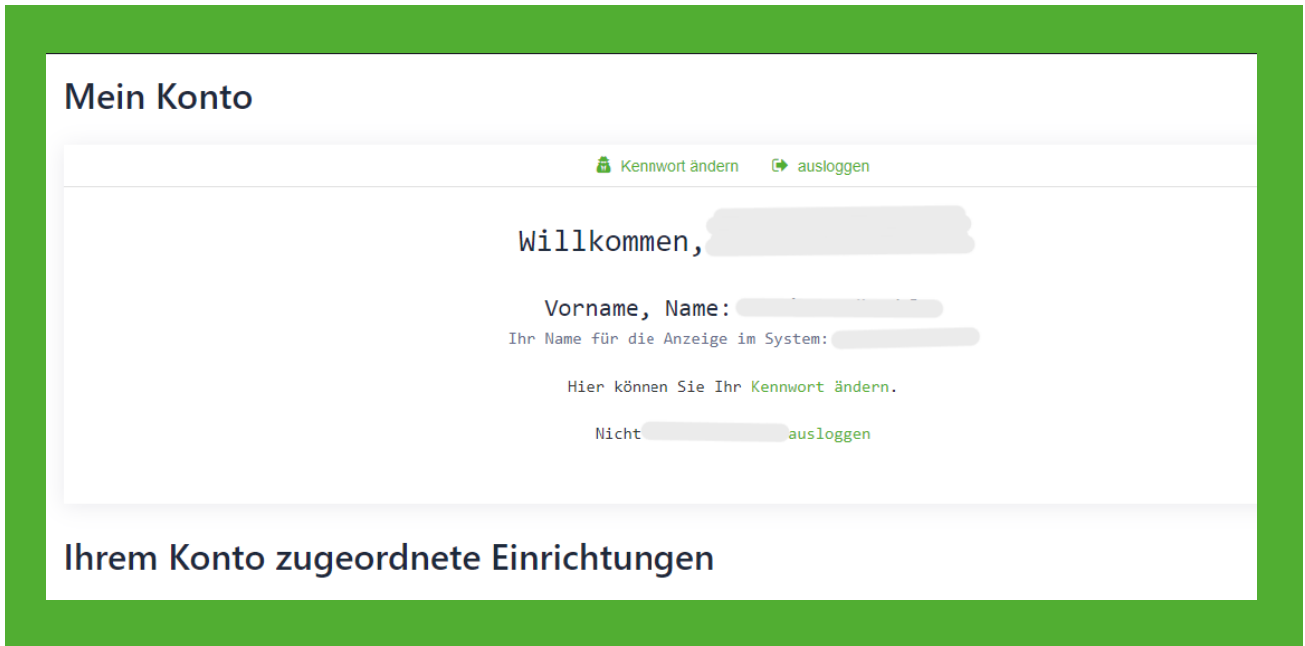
Mein Konto

Kennwort ändern   ausloggen

Willkommen, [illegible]

Vorname, Name: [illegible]

Ihr Name für die Anzeige im System: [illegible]

Hier können Sie Ihr Kennwort ändern.

Nicht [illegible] ausloggen

Ihrem Konto zugeordnete Einrichtungen